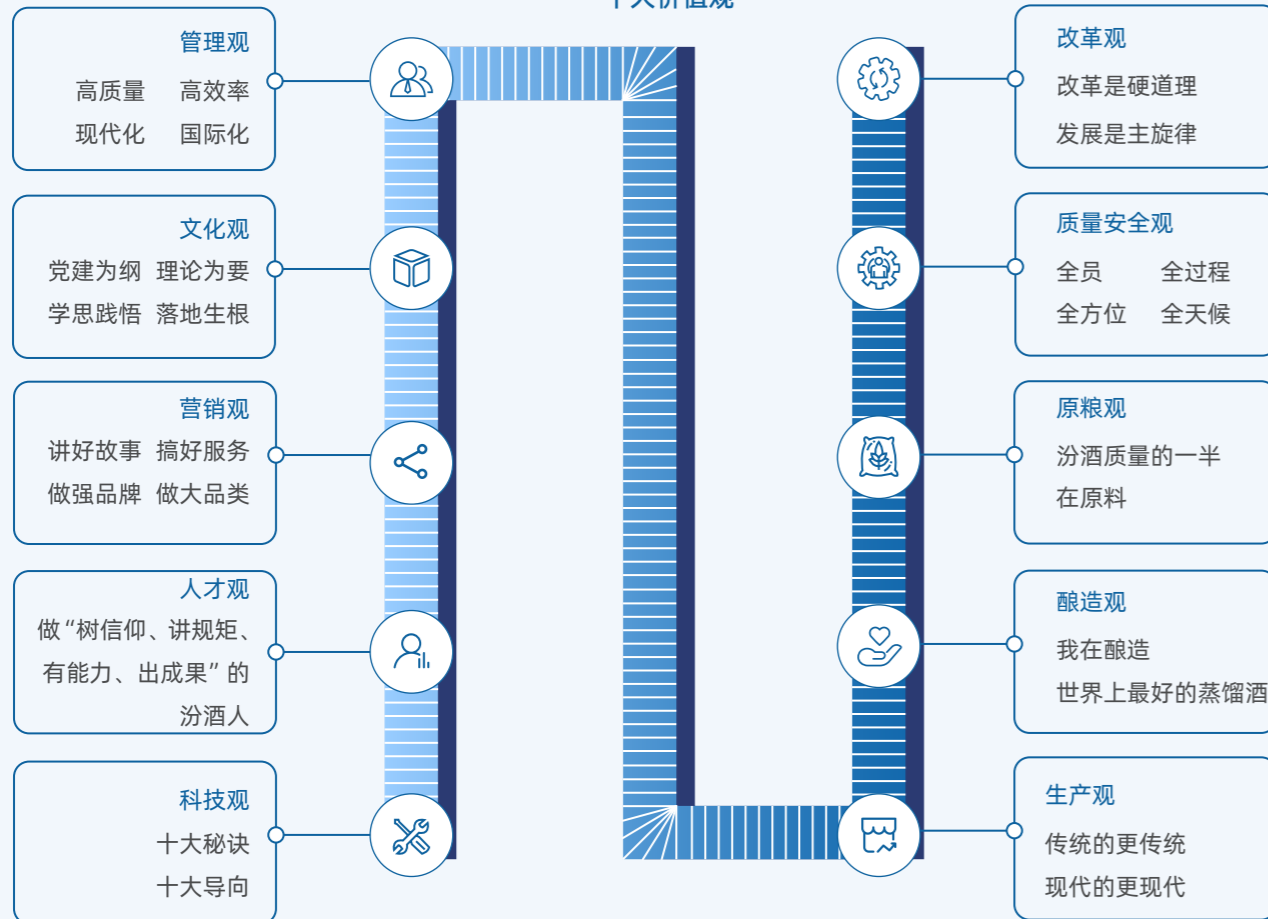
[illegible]

管理观
高质量 高效率
现代化 国际化

文化观
党建为纲 理论为要
学思践悟 落地生根

营销观
讲好故事 搞好服务
做强品牌 做大品类

人才观
做“树信仰、讲规矩、有能力、出成果”的汾酒人

科技观
十大秘诀
十大导向

改革观
改革是硬道理
发展是主旋律

质量安全观
全员 全过程
全方位 全天候

原粮观
汾酒质量的一半在原料

酿造观
我在酿造
世界上最好的蒸馏酒

生产观
传统的更传统
现代的更现代